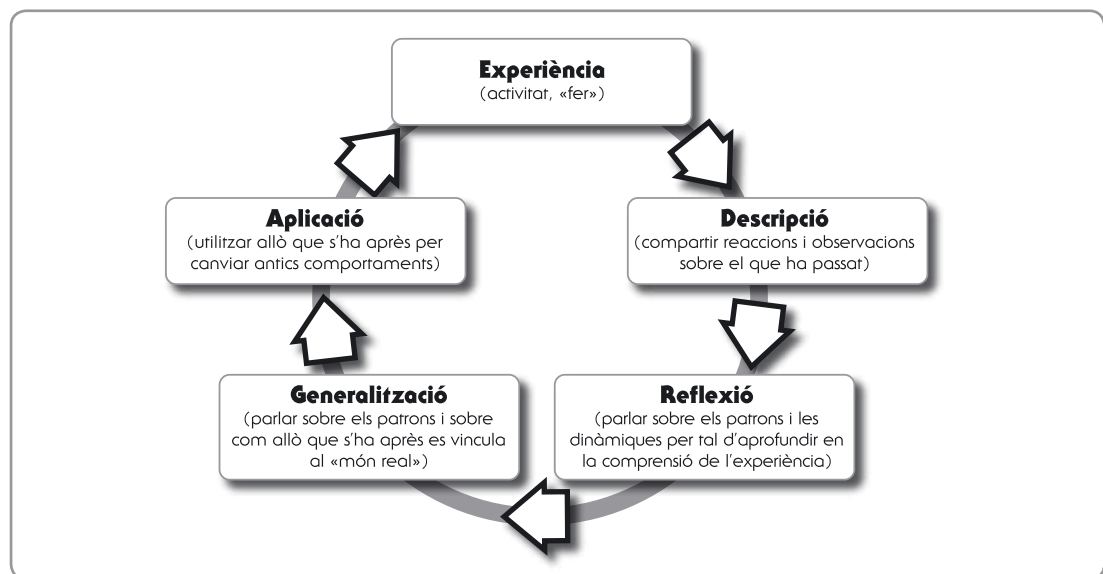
**Experiència**
(activitat, «fer»)

**Descripció**
(compartir reaccions i observacions sobre el que ha passat)

**Reflexió**
(parlar sobre els patrons i les dinàmiques per tal d'aprofundir en la comprensió de l'experiència)

**Generalització**
(parlar sobre els patrons i sobre com allò que s'ha après es vincula al «món real»)

**Aplicació**
(utilitzar allò que s'ha après per canviar antics comportaments)